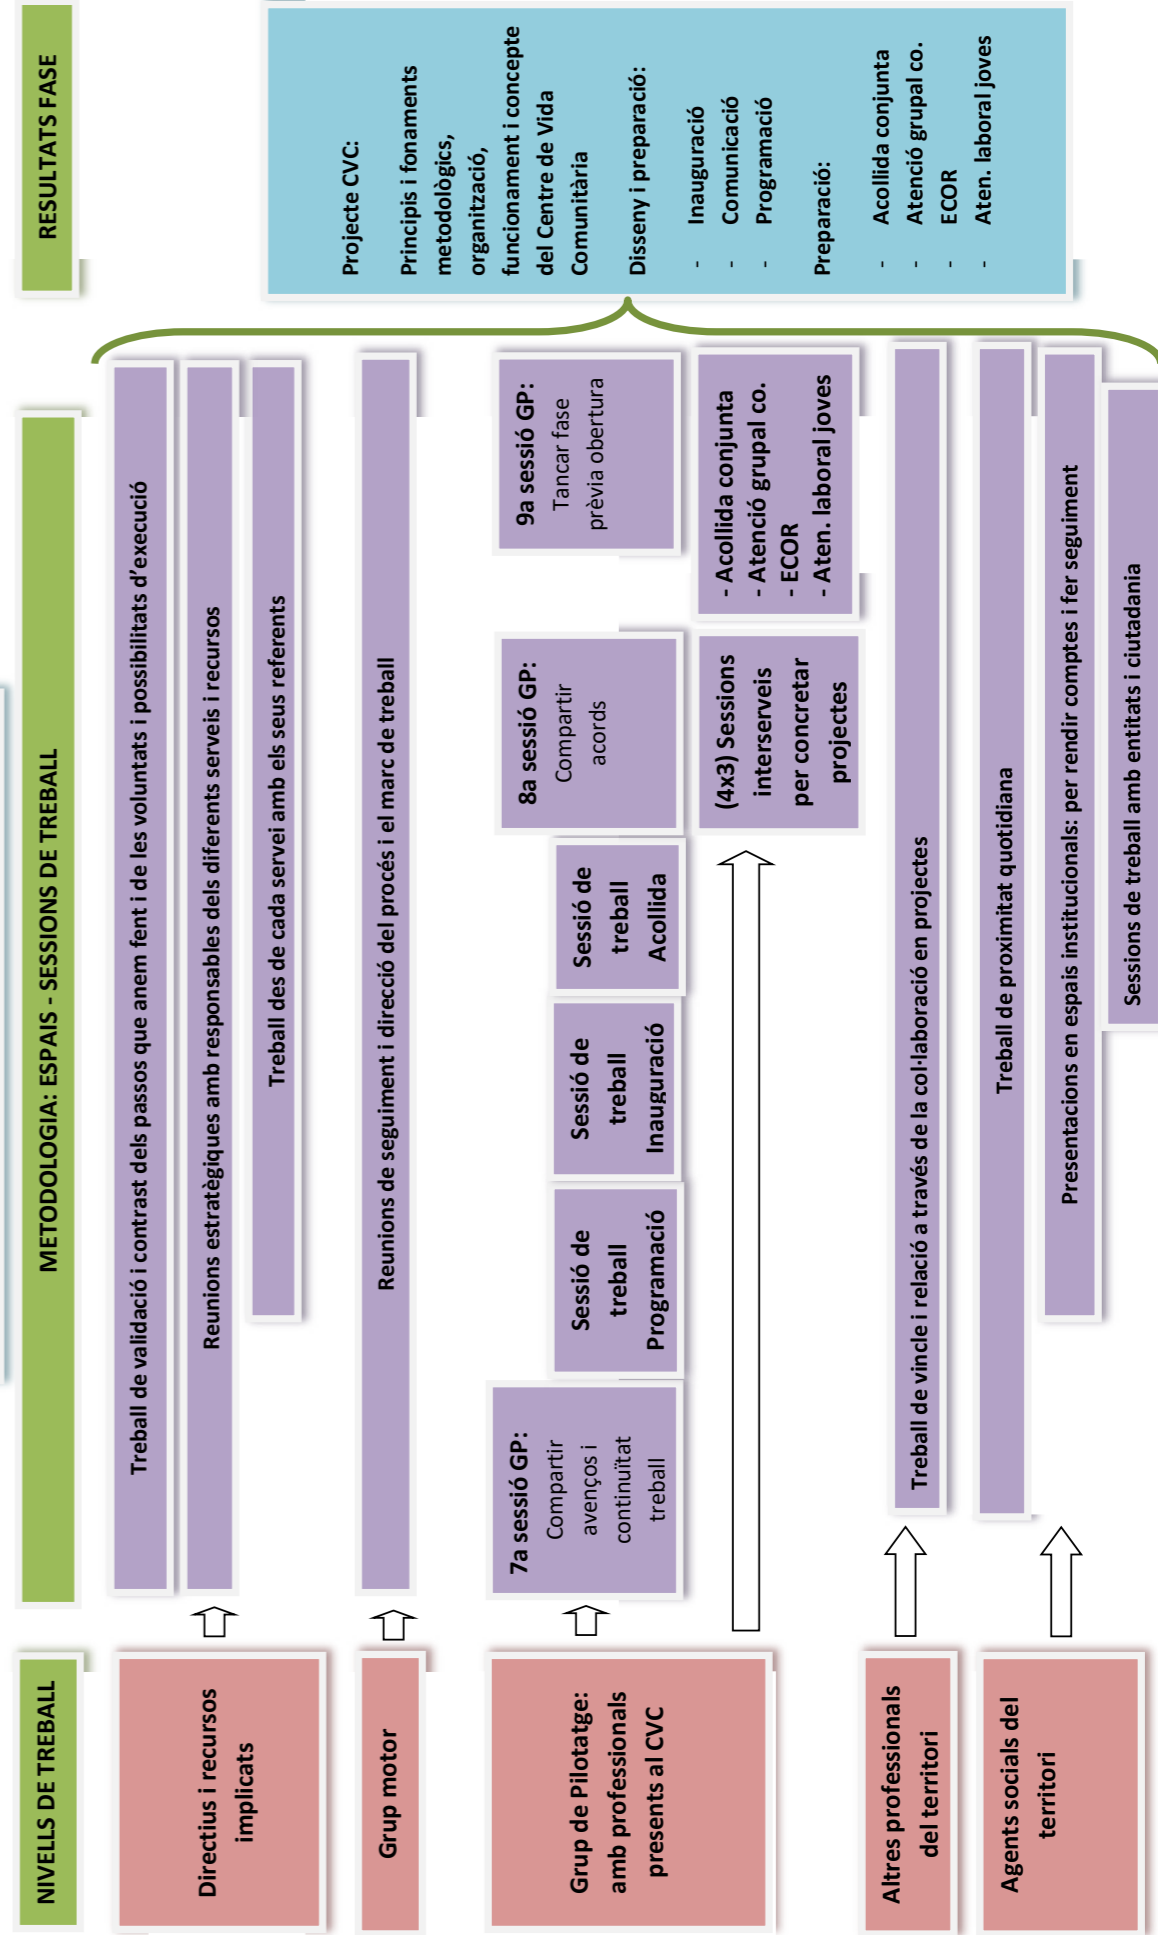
NIVELLS DE TREBALL

Directius i recursos implicats

Grup motor

Grup de Pilotatge: amb professionals presents al CVC

Altres professionals del territori

Agents socials del territori

METODOLOGIA: ESPAIS - SESSIONS DE TREBALL

Treball de validació i contrast dels passos que anem fent i de les voluntats i possibilitats d'execució

Reunions estratègiques amb responsables dels diferents serveis i recursos

Treball des de cada servei amb els seus referents

Reunions de seguiment i direcció del procés i el marc de treball

7a sessió GP: Compartir avenços i continuïtat treball

Sessió de treball Programació

Sessió de treball Inauguració

Sessió de treball Acollida

8a sessió GP: Compartir acords

9a sessió GP: Tancar fase prèvia obertura

(4x3) Sessions interserveis per concretar projectes

- Acollida conjunta
- Atenció grupal co.
- ECOR
- Aten. laboral joves

Treball de vincle i relació a través de la col·laboració en projectes

Treball de proximitat quotidiana

Presentacions en espais institucionals: per rendir comptes i fer seguiment

Sessions de treball amb entitats i ciutadania

RESULTATS FASE

Projecte CVC:

Principis i fonaments metodològics, organització, funcionament i concepte del Centre de Vida Comunitària

Disseny i preparació:

- Inauguració
- Comunicació
- Programació

Preparació:

- Acollida conjunta
- Atenció grupal co.
- ECOR
- Aten. laboral joves